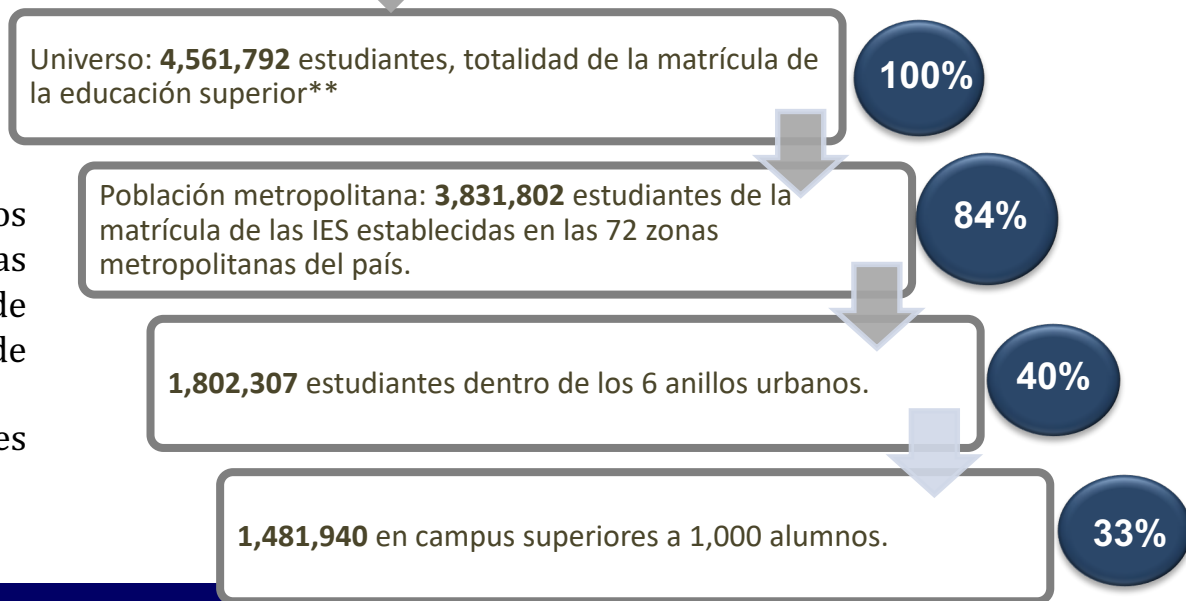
Universo: **4,561,792** estudiantes, totalidad de la matrícula de la educación superior**

100%

os
as
de
de
es

Población metropolitana: **3,831,802** estudiantes de la matrícula de las IES establecidas en las 72 zonas metropolitanas del país.

84%

**1,802,307** estudiantes dentro de los 6 anillos urbanos.

40%

**1,481,940** en campus superiores a 1,000 alumnos.

33%